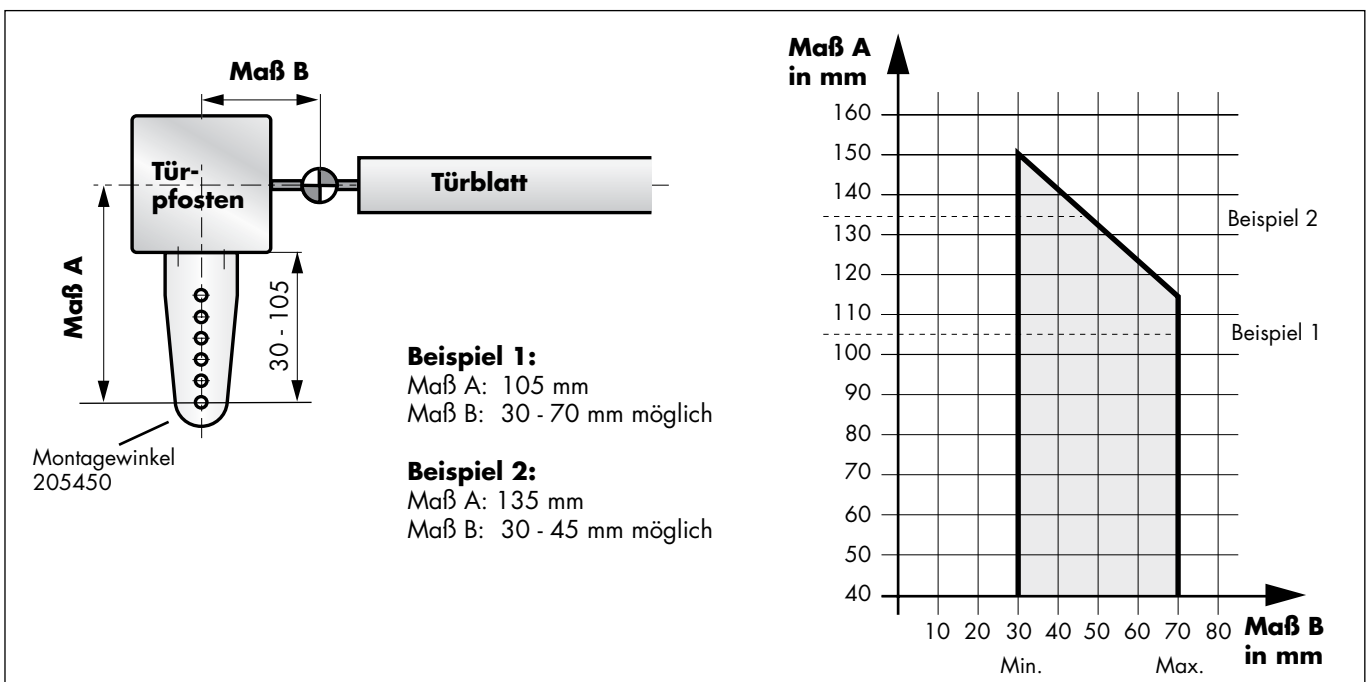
Maß B

Tür-
pfosten

Türblatt

Maß A

30 - 105

Montagewinkel
205450

**Beispiel 1:**
Maß A: 105 mm
Maß B: 30 - 70 mm möglich

**Beispiel 2:**
Maß A: 135 mm
Maß B: 30 - 45 mm möglich

Maß A
in mm

160
150
140
130
120
110
100
90
80
70
60
50
40

Beispiel 2

Beispiel 1

10 20 30 40 50 60 70 80

Maß B
in mm

Min.

Max.